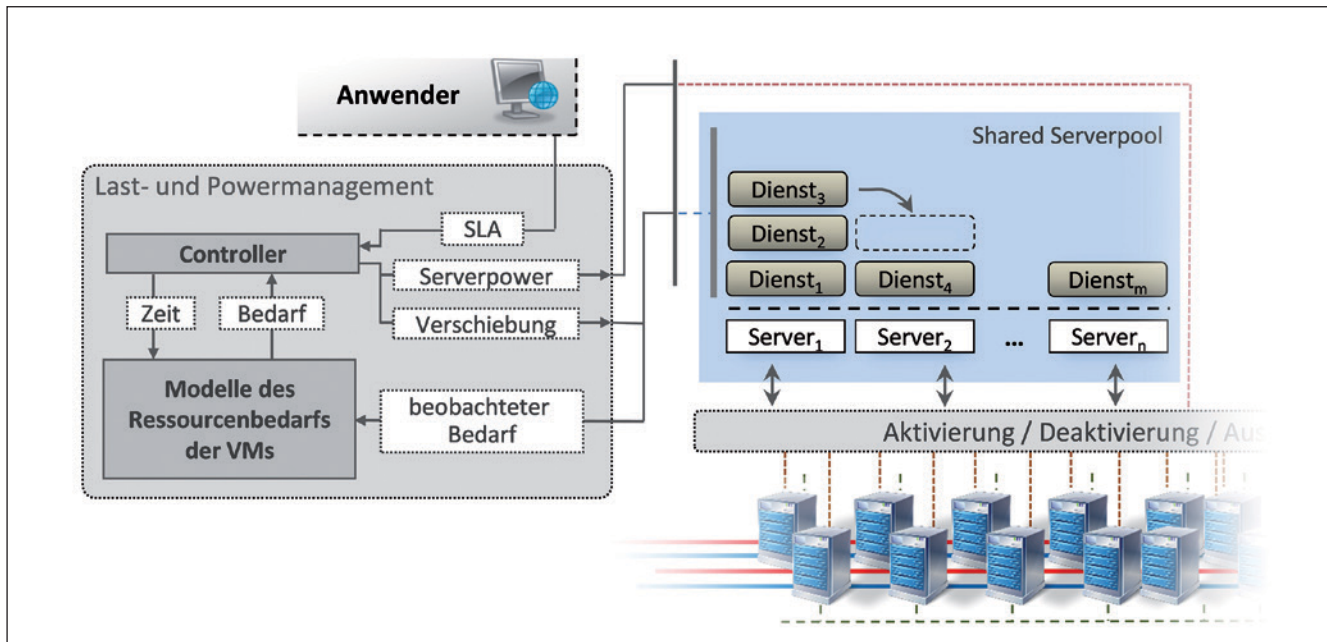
Anwender

Last- und Powermanagement

SLA

Controller

Serverpower

Zeit

Bedarf

Verschiebung

Modelle des Ressourcenbedarfs der VMs

beobachteter Bedarf

Shared Serverpool

Dienst$_3$

Dienst$_2$

Dienst$_1$

Dienst$_4$

Dienst$_m$

Server$_1$

Server$_2$

...

Server$_n$

Aktivierung / Deaktivierung / Aus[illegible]